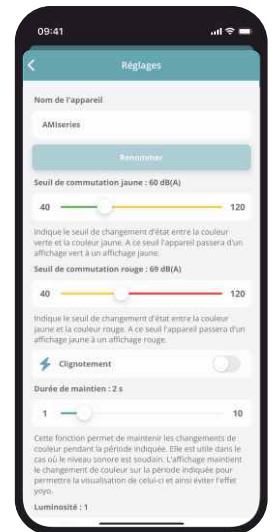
09:41

Réglages

Nom de l'appareil

AMIseries

Renommer

Seuil de commutation jaune : 60 dB(A)

40

120

Indique le seuil de changement d'état entre la couleur verte et la couleur jaune. A ce seuil l'appareil passera d'un affichage vert à un affichage jaune.

Seuil de commutation rouge : 69 dB(A)

40

120

Indique le seuil de changement d'état entre la couleur jaune et la couleur rouge. A ce seuil l'appareil passera d'un affichage jaune à un affichage rouge.

Clignotement

Durée de maintien : 2 s

1

10

Cette fonction permet de maintenir les changements de couleur pendant la période indiquée. Elle est utile dans le cas où le niveau sonore est soudain. L'affichage maintient le changement de couleur sur la période indiquée pour permettre la visualisation de celui-ci et ainsi éviter l'effet yoyo.

Luminosité : 1